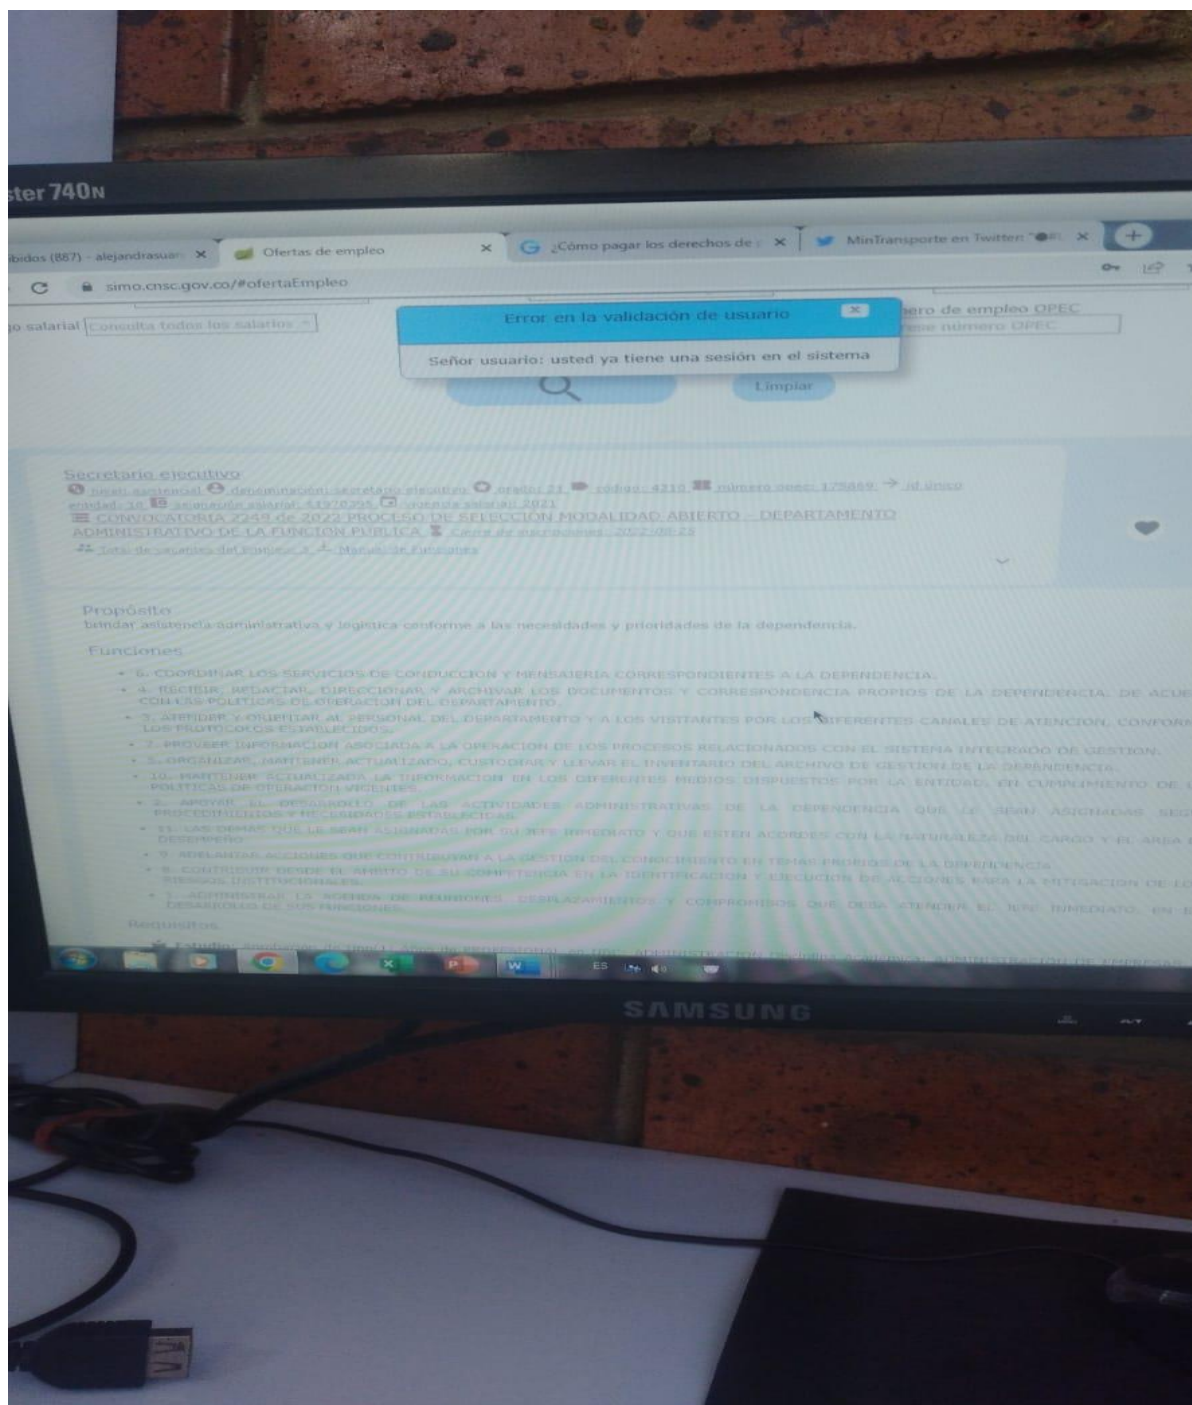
ster 740N

ibidos (857) - alejandrasua ×
Ofertas de empleo ×
¿Cómo pagar los derechos de ×
MinTransporte en Twitter ×

simo.cnsc.gov.co/#ofertaEmpleo

o salarial Consulta todos los salarios
Error en la validación de usuario
Señor usuario: usted ya tiene una sesión en el sistema
ero de empleo OPEC
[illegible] número OPEC
Limpiar

Secretario ejecutivo
nivel: asistencial denominación: secretario ejecutivo grado: 21 código: 4210 número opec: 175469 id único entidad: 18 asignación salarial: $1970235 vigencia salarial: 2021
CONVOCATORIA 2249 de 2022 PROCESO DE SELECCIÓN MODALIDAD ABIERTO - DEPARTAMENTO ADMINISTRATIVO DE LA FUNCION PUBLICA Cierre de inscripciones: 2022-08-25
Total de vacantes del Empleo: 1 Manual de Funciones

Propósito
brindar asistencia administrativa y logística conforme a las necesidades y prioridades de la dependencia.

Funciones
• 6. COORDINAR LOS SERVICIOS DE CONDUCCION Y MENSAJERIA CORRESPONDIENTES A LA DEPENDENCIA.
• 4. RECIBIR, REDACTAR, DIRECCIONAR Y ARCHIVAR LOS DOCUMENTOS Y CORRESPONDENCIA PROPIOS DE LA DEPENDENCIA, DE ACU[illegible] CON LAS POLITICAS DE OPERACION DEL DEPARTAMENTO.
• 2. ATENDER Y ORIENTAR AL PERSONAL DEL DEPARTAMENTO Y A LOS VISITANTES POR LOS DIFERENTES CANALES DE ATENCION, CONFOR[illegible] LOS PROTOCOLOS ESTABLECIDOS.
• 7. PROVEER INFORMACION ASOCIADA A LA OPERACION DE LOS PROCESOS RELACIONADOS CON EL SISTEMA INTEGRADO DE GESTION.
• 5. ORGANIZAR, MANTENER ACTUALIZADO, CUSTODIAR Y LLEVAR EL INVENTARIO DEL ARCHIVO DE GESTION DE LA DEPENDENCIA.
• 10. MANTENER ACTUALIZADA LA INFORMACION EN LOS DIFERENTES MEDIOS DISPUESTOS POR LA ENTIDAD, EN CUMPLIMIENTO DE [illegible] POLITICAS DE OPERACION VIGENTES.
• 1. APOYAR EL DESARROLLO DE LAS ACTIVIDADES ADMINISTRATIVAS DE LA DEPENDENCIA QUE LE SEAN ASIGNADAS SEG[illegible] PROCEDIMIENTOS Y NECESIDADES ESTABLECIDAS.
• 11. LAS DEMAS QUE LE SEAN ASIGNADAS POR SU JEFE INMEDIATO Y QUE ESTEN ACORDES CON LA NATURALEZA DEL CARGO Y EL AREA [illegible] DESEMPEÑO.
• 9. ADELANTAR ACCIONES QUE CONTRIBUYAN A LA GESTION DEL CONOCIMIENTO EN TEMAS PROPIOS DE LA DEPENDENCIA.
• 8. CONTRIBUIR DESDE EL AMBITO DE SU COMPETENCIA EN LA IDENTIFICACION Y EJECUCION DE ACCIONES PARA LA MITIGACION DE L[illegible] RIESGOS INSTITUCIONALES.
• 3. ADMINISTRAR LA AGENDA DE REUNIONES, DESPLAZAMIENTOS Y COMPROMISOS QUE DEBA ATENDER EL JEFE INMEDIATO, EN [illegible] DESARROLLO DE SUS FUNCIONES.
Requisitos
Estudio: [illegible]

ES

SAMSUNG